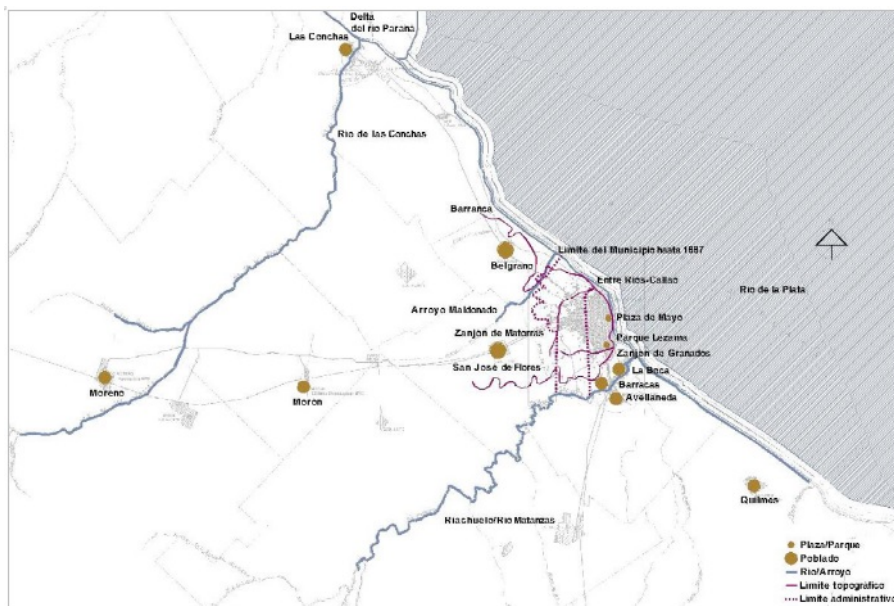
Delta del rio Parana
Las Conchas
Rio de las Conchas
Barranca
Limite del Municipio hasta 1887
Belgrano
Entre Rios-Callao
Rio de la Plata
Arroyo Maldonado
Plaza de Mayo
Zanjon de Matorras
Parque Lezama
Zanjon de Granados
San José de Flores
La Boca
Barracas
Avellaneda
Moreno
Moron
Quilmes
Riachuelo/Rio Matanzas
Plaza/Parque
Poblado
Rio/Arroyo
Limite topografico
Limite administrativ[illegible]